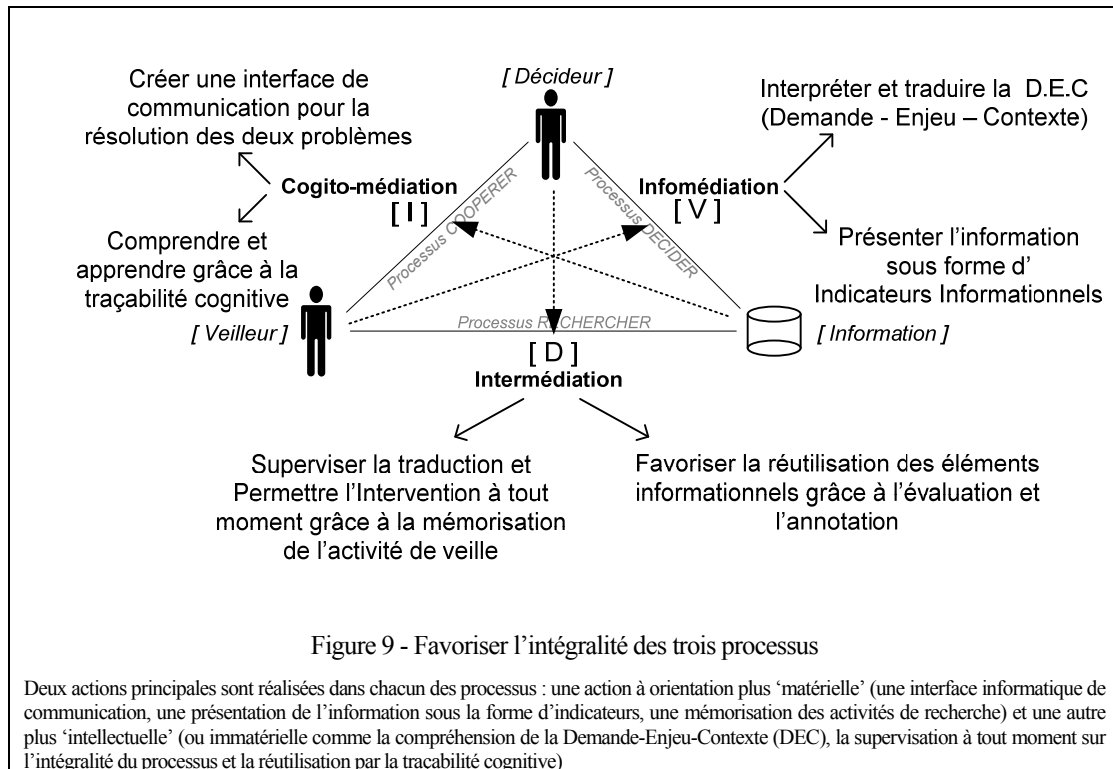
Créer une interface de communication pour la résolution des deux problèmes

[ Décideur ]

Interpréter et traduire la D.E.C (Demande - Enjeu – Contexte)

Cogito-médiation
[ I ]

Processus COOPERER

Processus DECIDER

Infomédiation
[ V ]

Comprendre et apprendre grâce à la traçabilité cognitive

Présenter l'information sous forme d' Indicateurs Informationnels

[ Veilleur ]

Processus RECHERCHER

[ Information ]

[ D ]
Intermédiation

Superviser la traduction et Permettre l'Intervention à tout moment grâce à la mémorisation de l'activité de veille

Favoriser la réutilisation des éléments informationnels grâce à l'évaluation et l'annotation

Figure 9 - Favoriser l'intégralité des trois processus

Deux actions principales sont réalisées dans chacun des processus : une action à orientation plus 'matérielle' (une interface informatique de communication, une présentation de l'information sous la forme d'indicateurs, une mémorisation des activités de recherche) et une autre plus 'intellectuelle' (ou immatérielle comme la compréhension de la Demande-Enjeu-Contexte (DEC), la supervision à tout moment sur l'intégralité du processus et la réutilisation par la traçabilité cognitive)